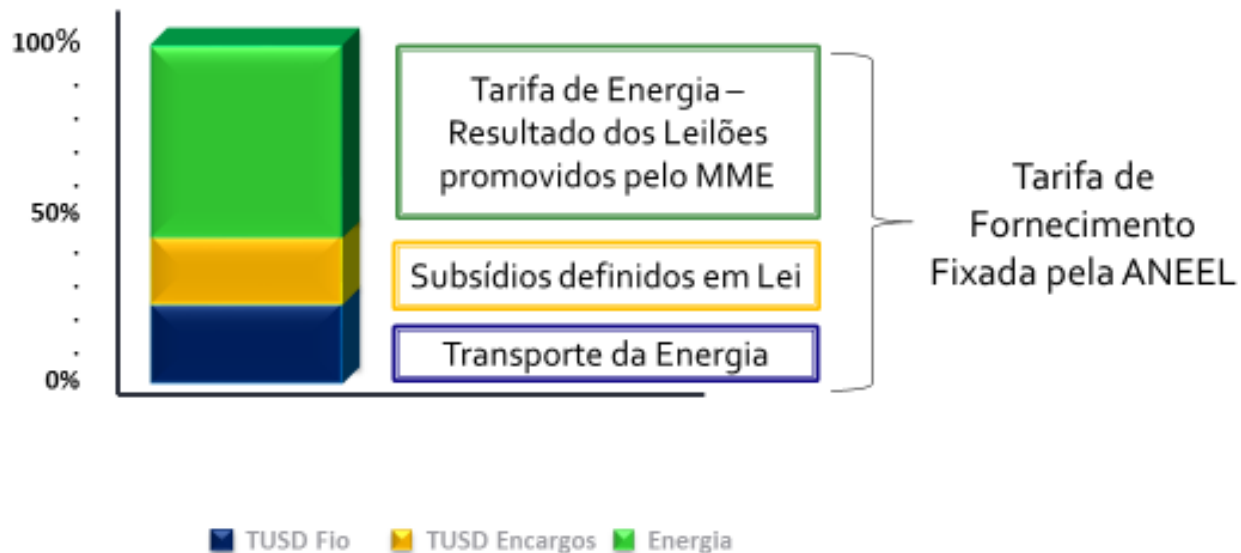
100%

50%

0%

Tarifa de Energia – Resultado dos Leilões promovidos pelo MME

Subsídios definidos em Lei

Transporte da Energia

Tarifa de Fornecimento Fixada pela ANEEL

TUSD Fio TUSD Encargos Energia